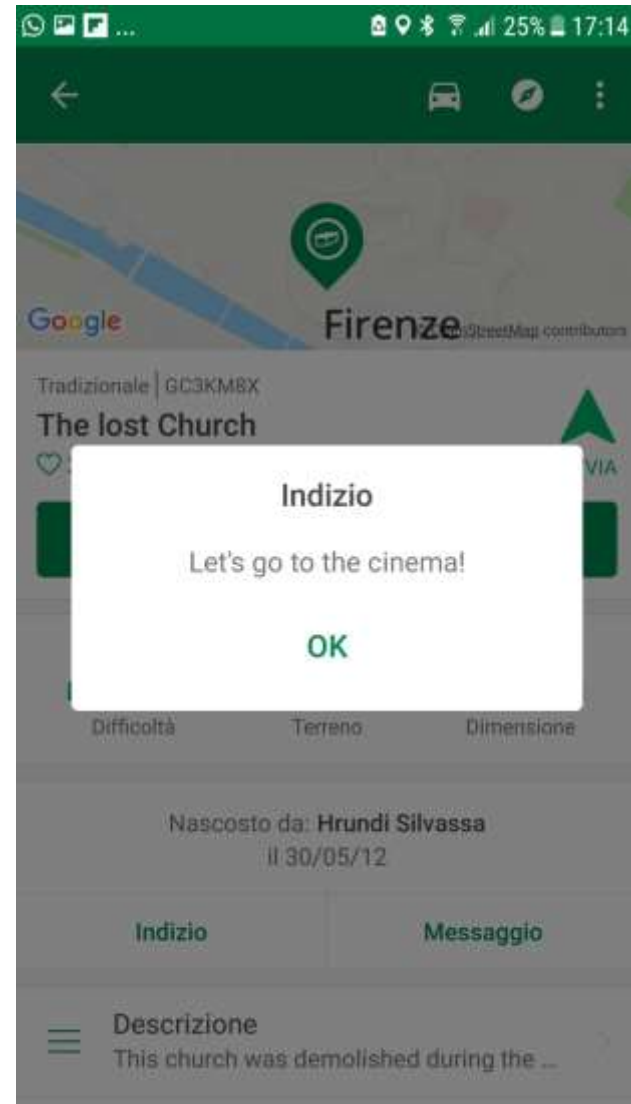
25% 17:14

Google

Firenze

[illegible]StreetMap contributors

Tradizionale | GC3KM8X

The lost Church

VIA

Indizio

Let's go to the cinema!

OK

Difficoltà

Terreno

Dimensione

Nascosto da: Hrundi Silvassa
il 30/05/12

Indizio

Messaggio

Descrizione
This church was demolished during the ...